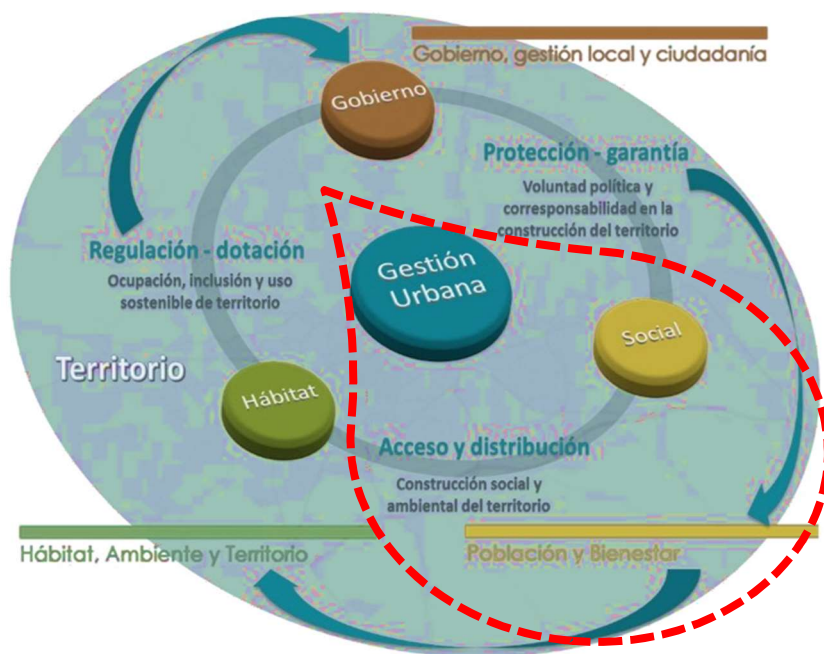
Gobierno, gestión local y ciudadanía

Gobierno

Protección - garantía

Voluntad política y corresponsabilidad en la construcción del territorio

Regulación - dotación

Ocupación, inclusión y uso sostenible de territorio

Gestión Urbana

Social

Territorio

Hábitat

Acceso y distribución

Construcción social y ambiental del territorio

Hábitat, Ambiente y Territorio

Población y Bienestar